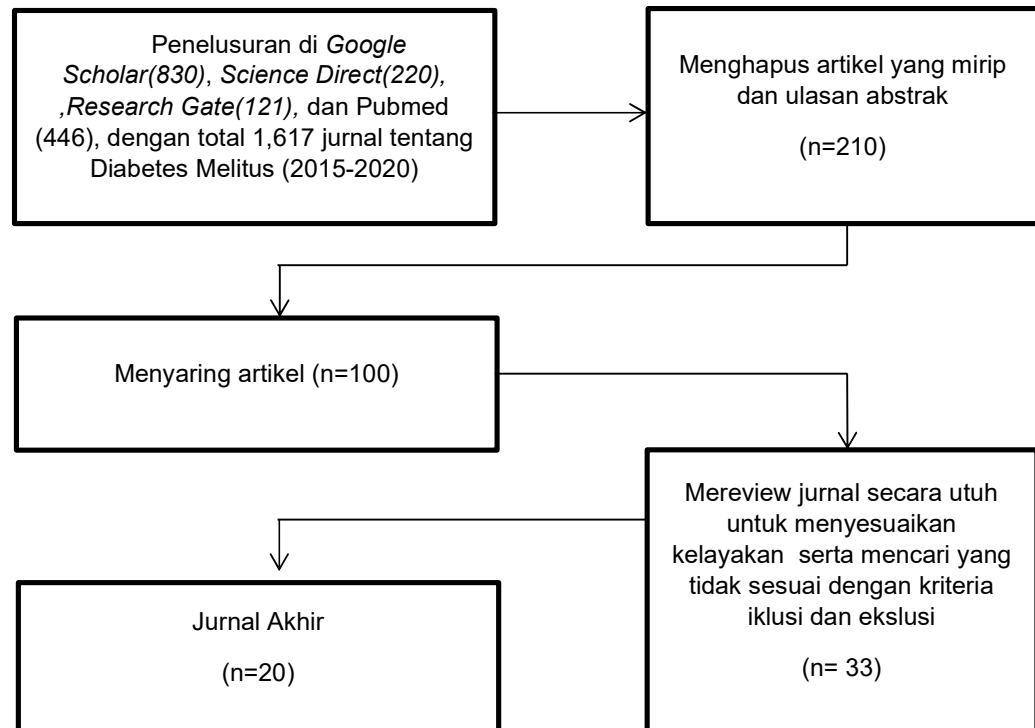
Penelusuran di Google Scholar(830), Science Direct(220), ,Research Gate(121), dan Pubmed (446), dengan total 1,617 jurnal tentang Diabetes Melitus (2015-2020)

Menghapus artikel yang mirip dan ulasan abstrak

(n=210)

Menyaring artikel (n=100)

Mereview jurnal secara utuh untuk menyesuaikan kelayakan serta mencari yang tidak sesuai dengan kriteria iklusi dan eksklusi

(n= 33)

Jurnal Akhir

(n=20)